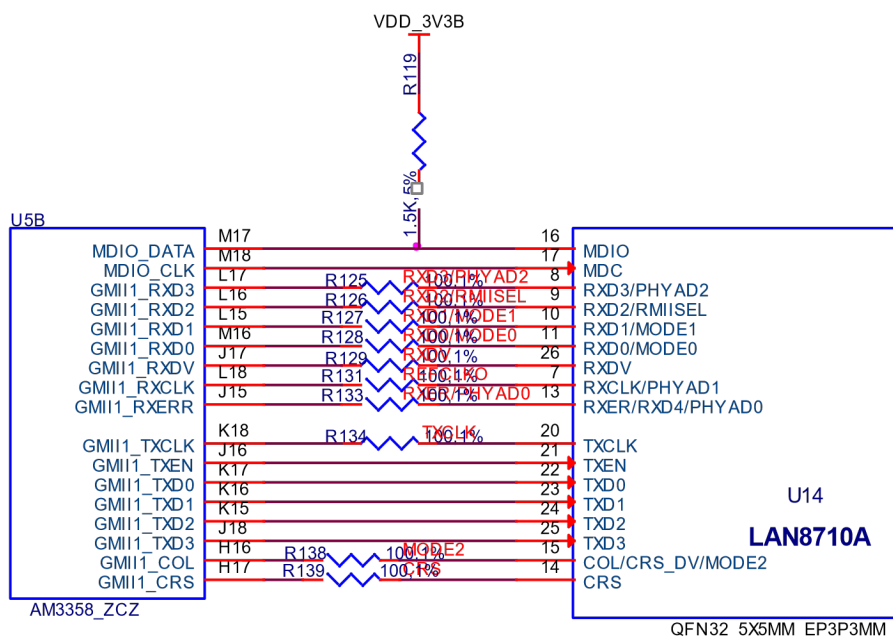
VDD_3V3B

R119

1.5K,5%

U5B

MDIO_DATA M17
MDIO_CLK M18
GMII1_RXD3 L17
GMII1_RXD2 L16
GMII1_RXD1 L15
GMII1_RXD0 M16
GMII1_RXDV J17
GMII1_RXCLK L18
GMII1_RXERR J15

GMII1_TXCLK K18
GMII1_TXEN J16
GMII1_TXD0 K17
GMII1_TXD1 K16
GMII1_TXD2 K15
GMII1_TXD3 J18
GMII1_COL H16
GMII1_CRS H17

AM3358_ZCZ

R125 100,1% RXD3/PHYAD2
R126 100,1% RXD2/RMIISEL
R127 100,1% RXD1/MODE1
R128 100,1% RXD0/MODE0
R129 100,1% RXDV
R131 100,1% RXCLKO
R133 100,1% RXER/PHYAD0

R134 100,1% TXCLK

R138 100,1% MODE2
R139 100,1% CRS

16 MDIO
17 MDC
8 RXD3/PHYAD2
9 RXD2/RMIISEL
10 RXD1/MODE1
11 RXD0/MODE0
26 RXDV
7 RXCLK/PHYAD1
13 RXER/RXD4/PHYAD0

20 TXCLK
21 TXEN
22 TXD0
23 TXD1
24 TXD2
25 TXD3
15 COL/CRS_DV/MODE2
14 CRS

U14
LAN8710A

QFN32 5X5MM EP3P3MM